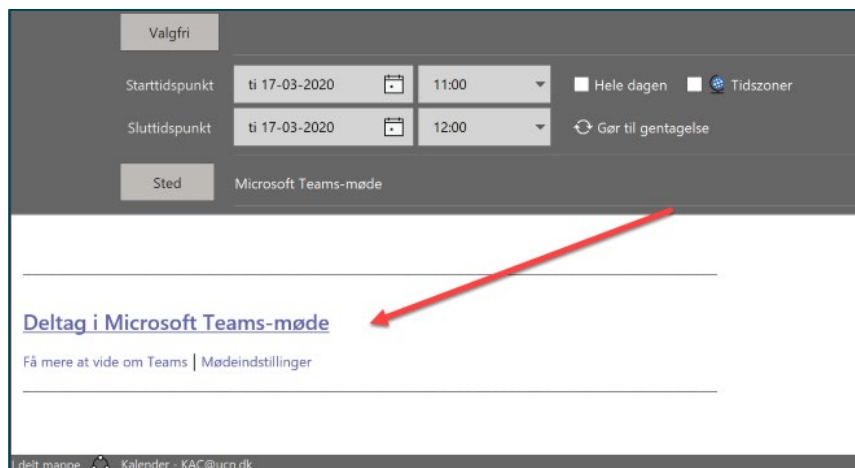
Valgfri

Starttidspunkt ti 17-03-2020 11:00 Hele dagen Tidszoner

Sluttidspunkt ti 17-03-2020 12:00 Gør til gentagelse

Sted Microsoft Teams-møde

Deltag i Microsoft Teams-møde

Få mere at vide om Teams | Mødeindstillinger

i delt mappe Kalender - KAC@ucn.dk